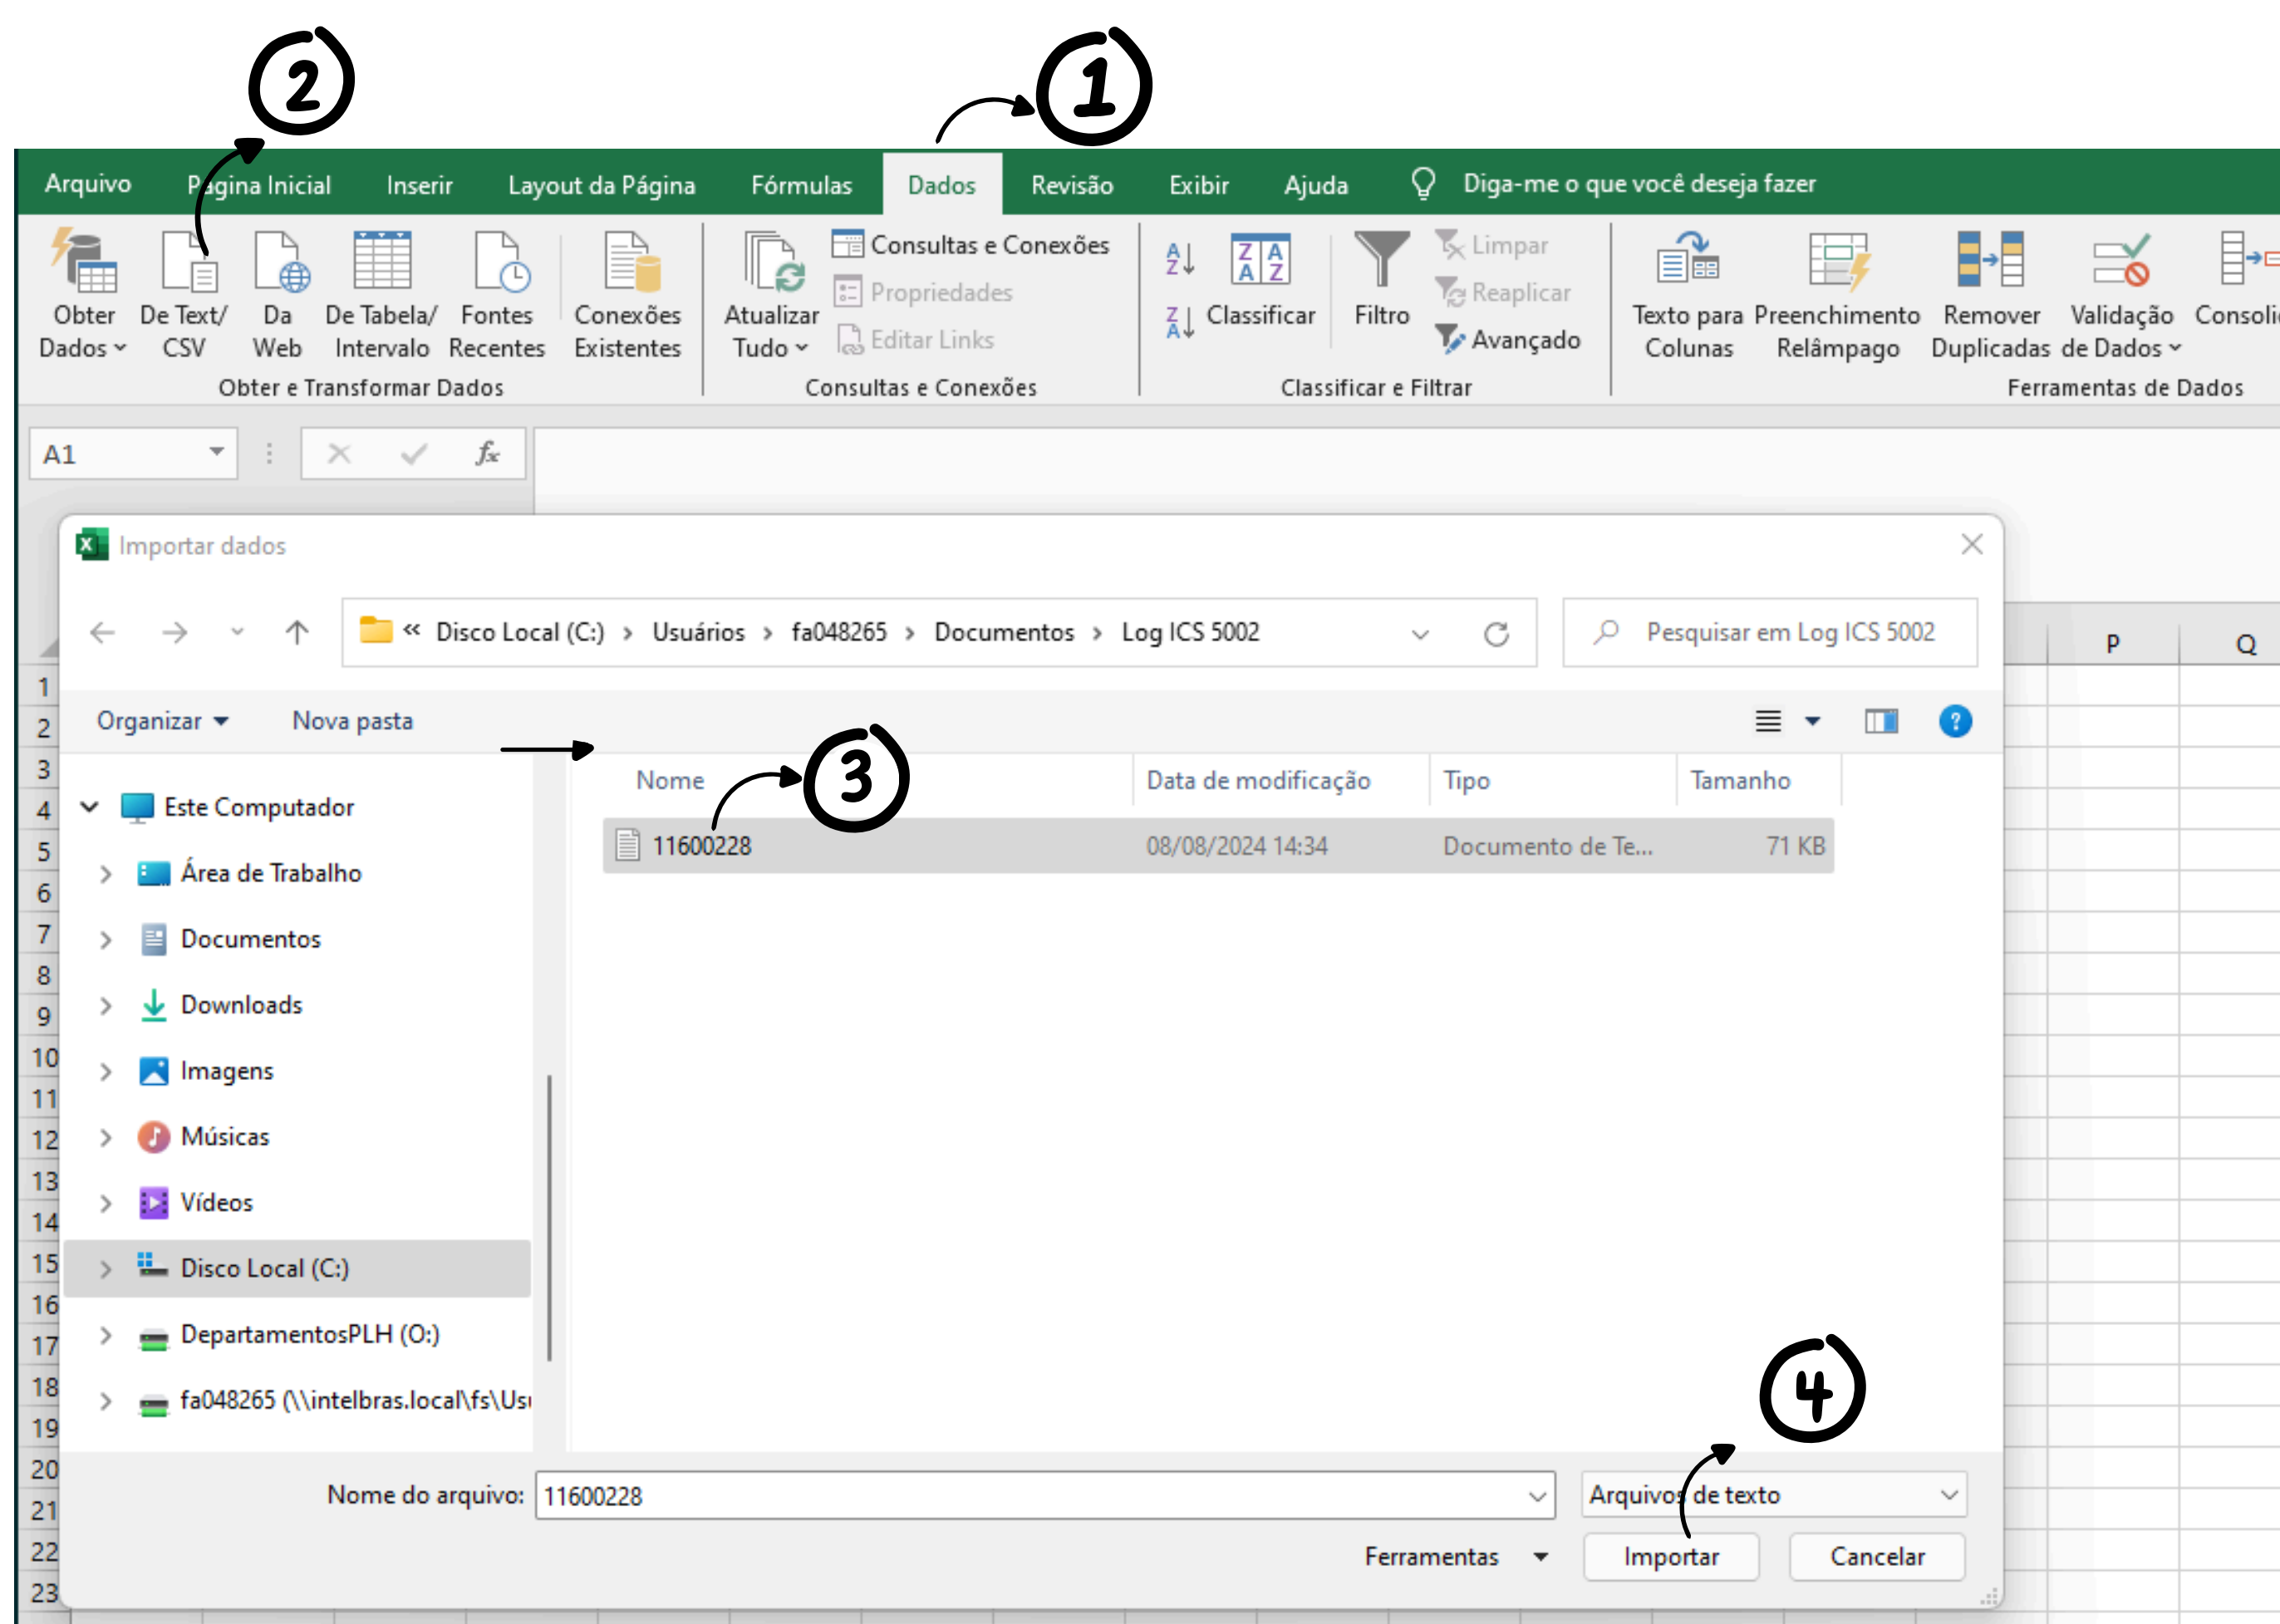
2

1

Arquivo Página Inicial Inserir Layout da Página Fórmulas Dados Revisão Exibir Ajuda Diga-me o que você deseja fazer

Obter Dados De Text/ CSV Da Web De Tabela/ Intervalo Fontes Recentes Conexões Existentes
Obter e Transformar Dados

Atualizar Tudo Consultas e Conexões Propriedades Editar Links
Consultas e Conexões

Classificar Filtro Limpar Reaplicar Avançado
Classificar e Filtrar

Texto para Colunas Preenchimento Relâmpago Remover Duplicadas Validação de Dados Consoli
Ferramentas de Dados

A1

Importar dados

« Disco Local (C:) › Usuários › fa048265 › Documentos › Log ICS 5002

Pesquisar em Log ICS 5002

Organizar Nova pasta

3

| Nome | Data de modificação | Tipo | Tamanho |
|---|---|---|---|
| 11600228 | 08/08/2024 14:34 | Documento de Te... | 71 KB |

Este Computador
Área de Trabalho
Documentos
Downloads
Imagens
Músicas
Vídeos
Disco Local (C:)
DepartamentosPLH (O:)
fa048265 (\\intelbras.local\fs\Usı

P Q

1 2 3 4 5 6 7 8 9 10 11 12 13 14 15 16 17 18 19 20 21 22 23

4

Nome do arquivo: 11600228
Arquivos de texto
Ferramentas Importar Cancelar